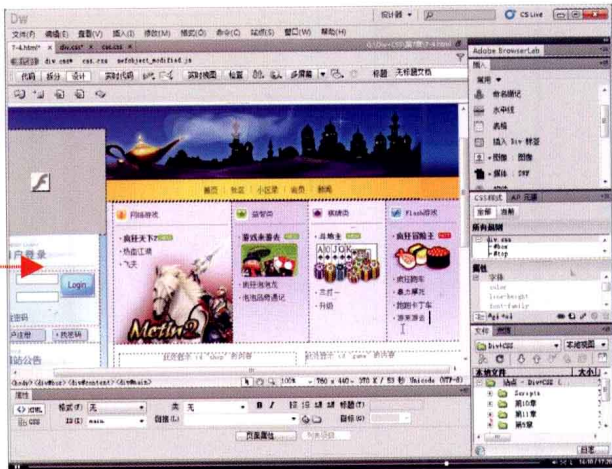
Dw
设计器 ▾
CS Live
文件(F) 编辑(E) 查看(V) 插入(I) 修改(M) 格式(O) 命令(C) 站点(S) 窗口(W) 帮助(H)
7-4.html* × div.css* × css.css ×
源代码 div.css* css.css swfobject_modified.js
代码 拆分 设计 实时代码 实时视图 检查 多屏幕 标题: 无标题文档
Adobe BrowserLab
插入
常用 ▾
命名锚记
水平线
表格
插入 Div 标签
图像 : 图像
媒体 : SWF
首页 | 独家 | 小区游 | 动态 | 新闻
网络游戏
益智类
棋牌类
Flash游戏
疯狂天下
热血江湖
飞天
游戏名称
斗地主
疯狂冒险王
Login
CSS样式 AP 元素
全部 当前
所有规则
div.css
#box
#top
属性
color
line-height
font-family
文件 资源
Div+CSS 本地视图
本地文件
站点 - Div+CSS
Scripts
第10章
第11章
第5章
Metin2
<body> <div#box> <div#content> <div#main>
100% 780 x 440 Unicode (UTF-8)
属性
HTML
CSS
格式(F) 无
ID(I) main
类 无
链接(L)
目标(G)
B I
页面属性...
列表项目...